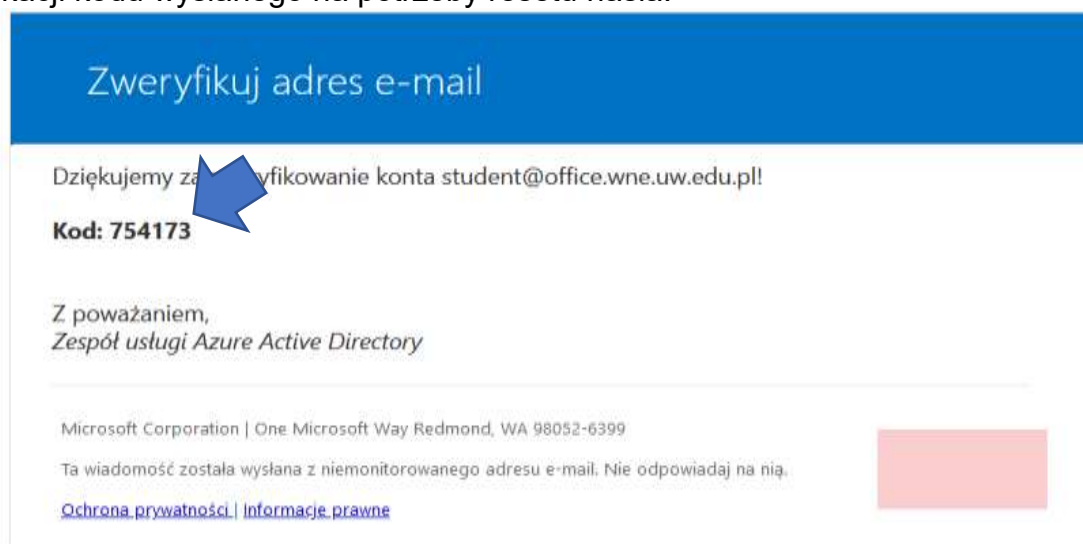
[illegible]

Zweryfikuj adres e-mail

Dziękujemy za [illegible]yfikowanie konta student@office.wne.uw.edu.pl!

Kod: 754173

Z poważaniem,
Zespół usługi Azure Active Directory

Microsoft Corporation | One Microsoft Way Redmond, WA 98052-6399

Ta wiadomość została wysłana z niemonitorowanego adresu e-mail. Nie odpowiadaj na nią.

Ochrona prywatności | Informacje prawne